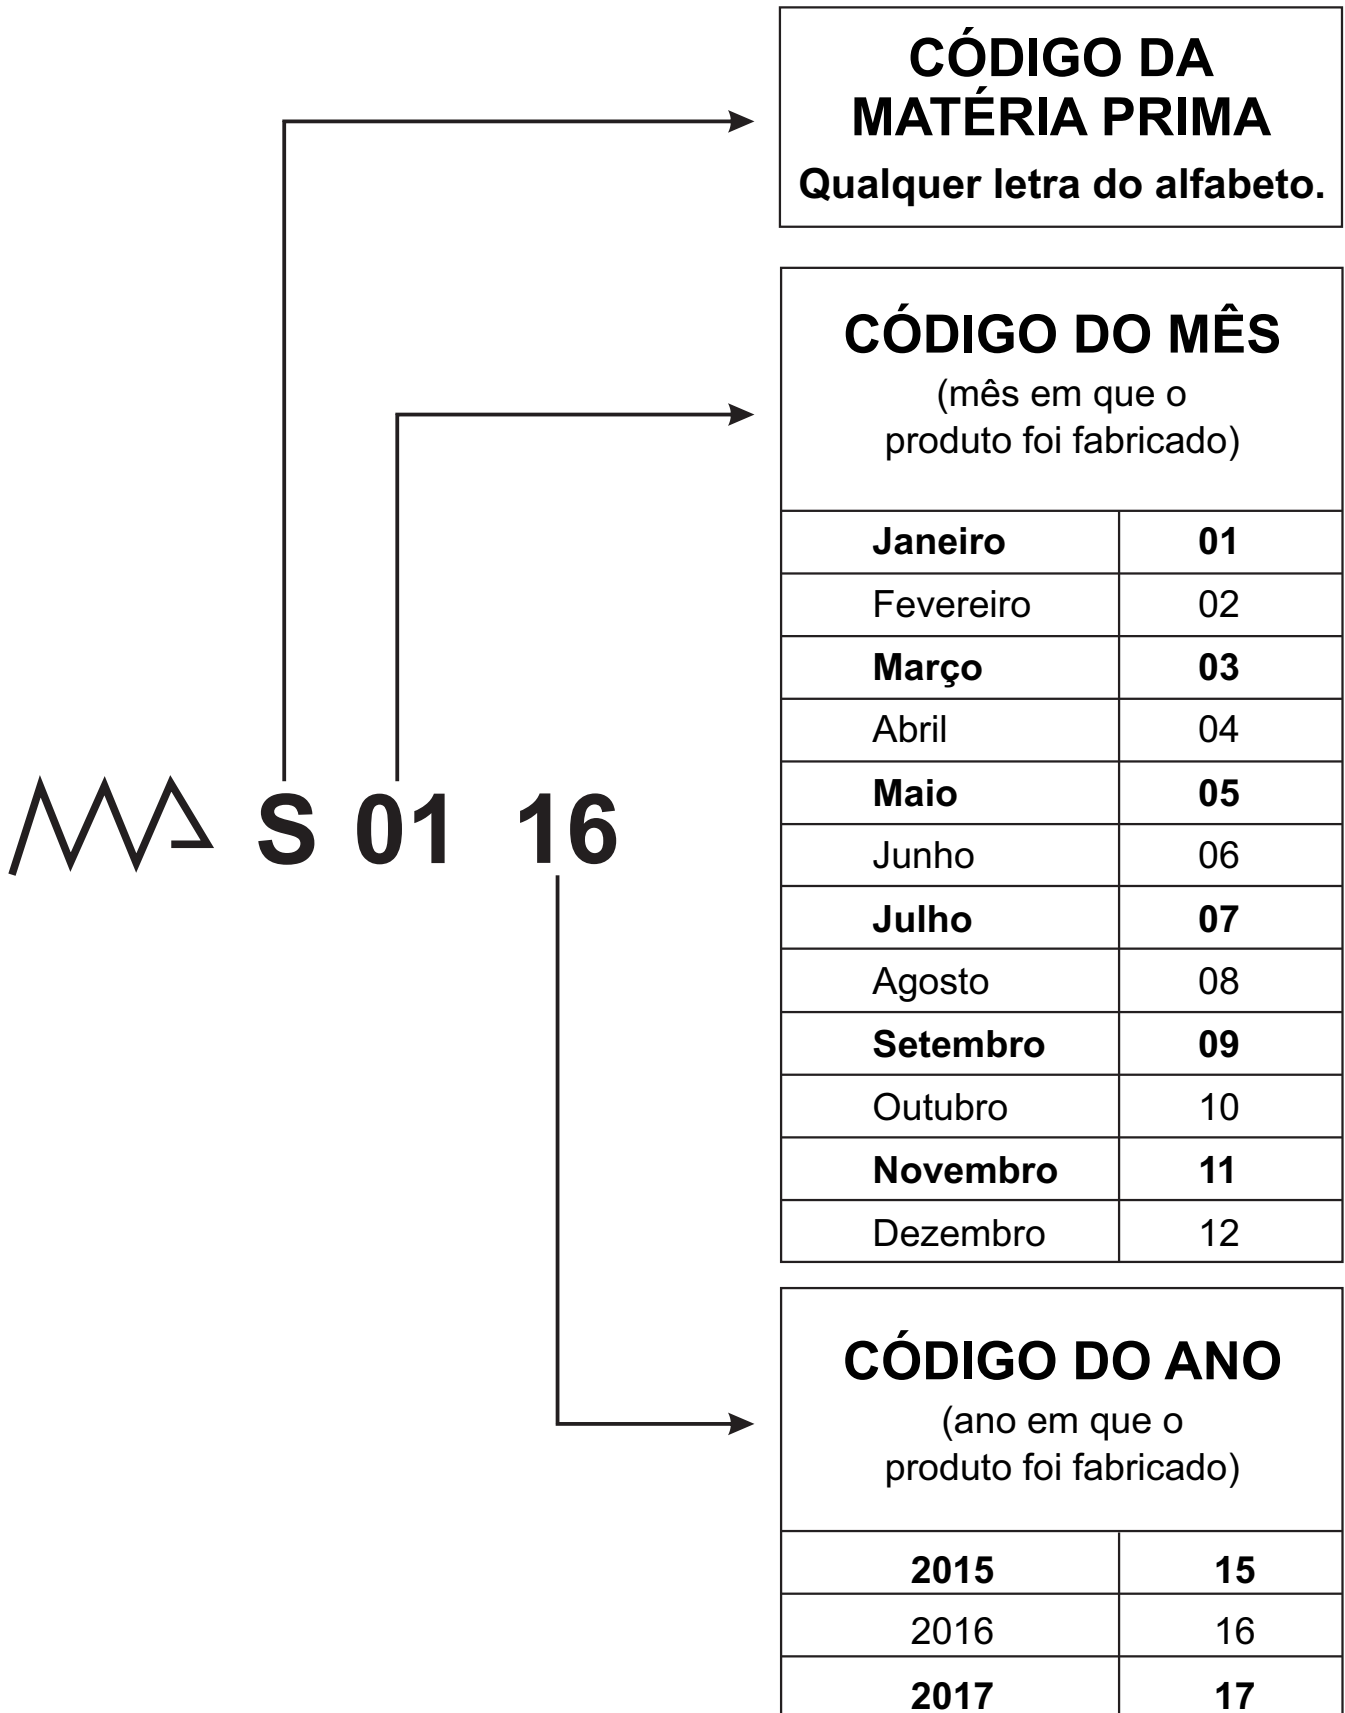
S 01 16

CÓDIGO DA MATÉRIA PRIMA
Qualquer letra do alfabeto.

CÓDIGO DO MÊS
(mês em que o produto foi fabricado)

| | |
|---|---|
| Janeiro | 01 |
| Fevereiro | 02 |
| Março | 03 |
| Abril | 04 |
| Maio | 05 |
| Junho | 06 |
| Julho | 07 |
| Agosto | 08 |
| Setembro | 09 |
| Outubro | 10 |
| Novembro | 11 |
| Dezembro | 12 |

CÓDIGO DO ANO
(ano em que o produto foi fabricado)

| | |
|---|---|
| 2015 | 15 |
| 2016 | 16 |
| 2017 | 17 |